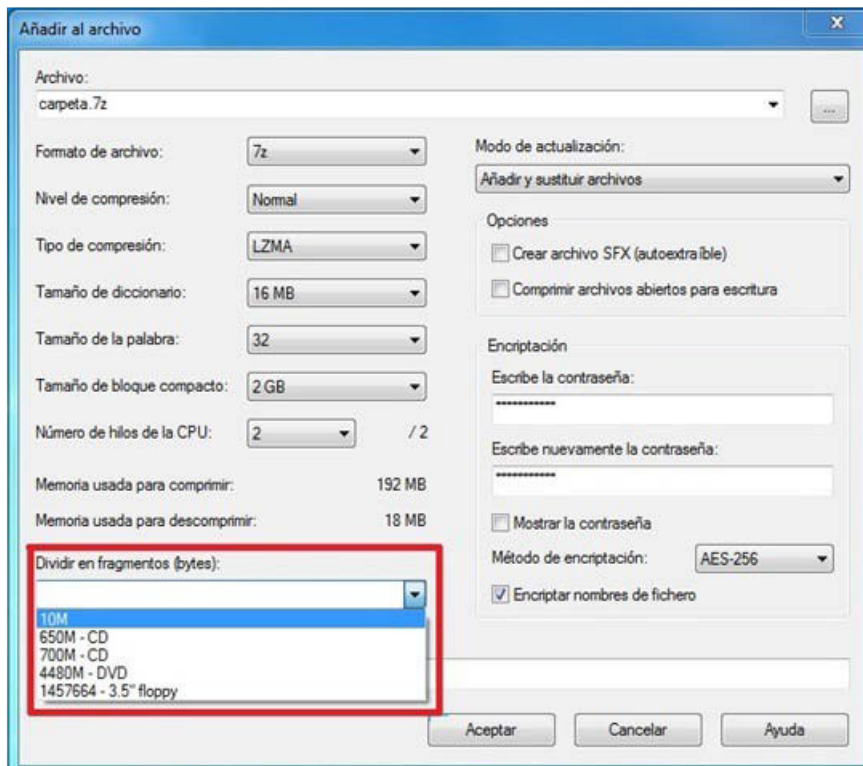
Añadir al archivo

Archivo:
carpeta.7z
...

Formato de archivo: 7z
Nivel de compresión: Normal
Tipo de compresión: LZMA
Tamaño de diccionario: 16 MB
Tamaño de la palabra: 32
Tamaño de bloque compacto: 2 GB
Número de hilos de la CPU: 2 /2

Memoria usada para comprimir: 192 MB
Memoria usada para descomprimir: 18 MB

Dividir en fragmentos (bytes):
10M
650M - CD
700M - CD
4480M - DVD
1457664 - 3.5" floppy

Modo de actualización:
Añadir y sustituir archivos

Opciones
Crear archivo SFX (autoextraíble)
Comprimir archivos abiertos para escritura

Encriptación
Escribe la contraseña:
************
Escribe nuevamente la contraseña:
************
Mostrar la contraseña
Método de encriptación: AES-256
Encriptar nombres de fichero

Aceptar
Cancelar
Ayuda